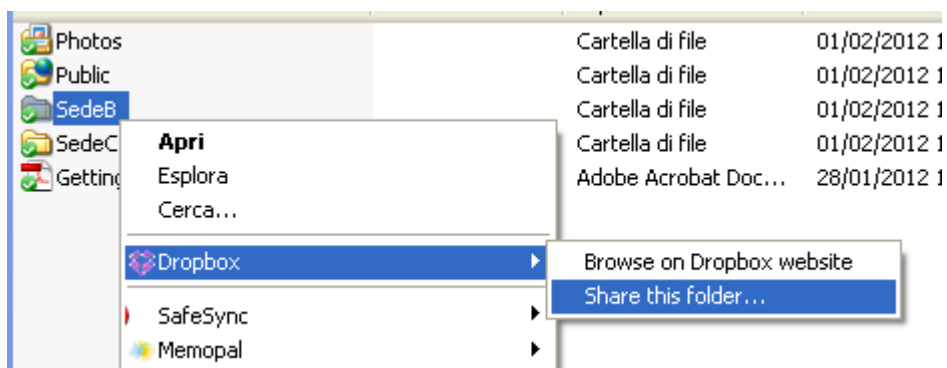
Photos | Cartella di file | 01/02/2012 1
Public | Cartella di file | 01/02/2012 1
SedeB | Cartella di file | 01/02/2012 1
SedeC | Cartella di file | 01/02/2012 1
Getting | Adobe Acrobat Doc... | 28/01/2012 1

Apri
Esplora
Cerca...
Dropbox
SafeSync
Memopal

Browse on Dropbox website
Share this folder...